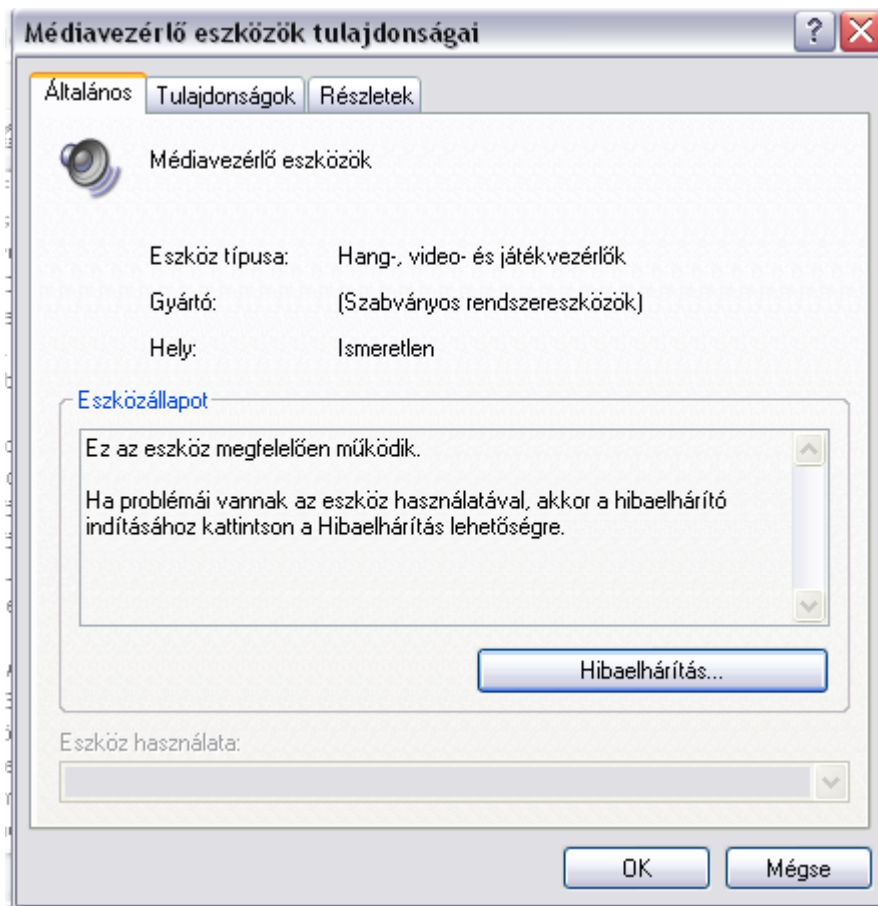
Médiavezérlő eszközök tulajdonságai

?

Általános | Tulajdonságok | Részletek

Médiavezérlő eszközök

Eszköz típusa: Hang-, video- és játékvezérlők

Gyártó: (Szabványos rendszereszközök)

Hely: Ismeretlen

Eszközállapot

Ez az eszköz megfelelően működik.

Ha problémái vannak az eszköz használatával, akkor a hibaelhárító indításához kattintson a Hibaelhárítás lehetőségre.

Hibaelhárítás...

Eszköz használata:

OK

Mégse